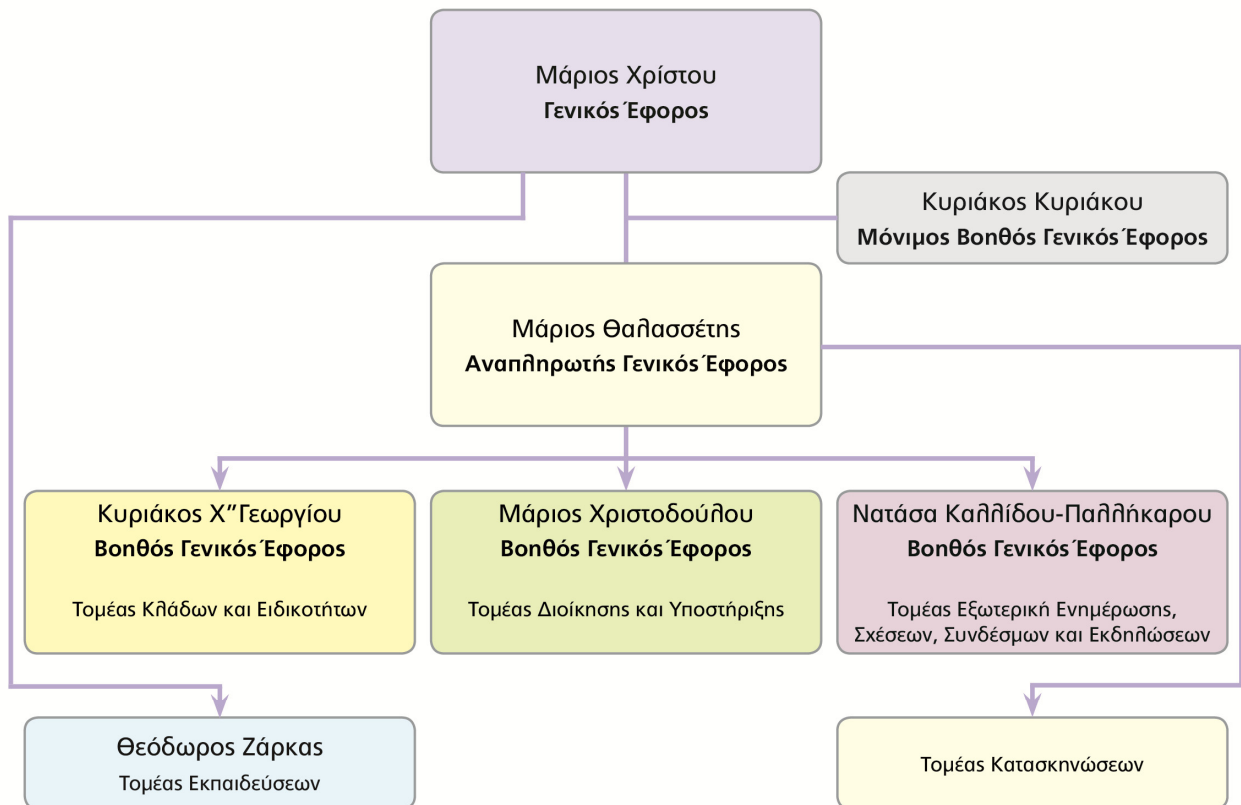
Μάριος Χρίστου
Γενικός Έφορος

Κυριάκος Κυριάκου
Μόνιμος Βοηθός Γενικός Έφορος

Μάριος Θαλασσέτης
Αναπληρωτής Γενικός Έφορος

Κυριάκος Χ"Γεωργίου
Βοηθός Γενικός Έφορος
Τομέας Κλάδων και Ειδικοτήτων

Μάριος Χριστοδούλου
Βοηθός Γενικός Έφορος
Τομέας Διοίκησης και Υποστήριξης

Νατάσα Καλλίδου-Παλλήκαρου
Βοηθός Γενικός Έφορος
Τομέας Εξωτερική Ενημέρωσης, Σχέσεων, Συνδέσμων και Εκδηλώσεων

Θεόδωρος Ζάρκας
Τομέας Εκπαιδεύσεων

Τομέας Κατασκηνώσεων